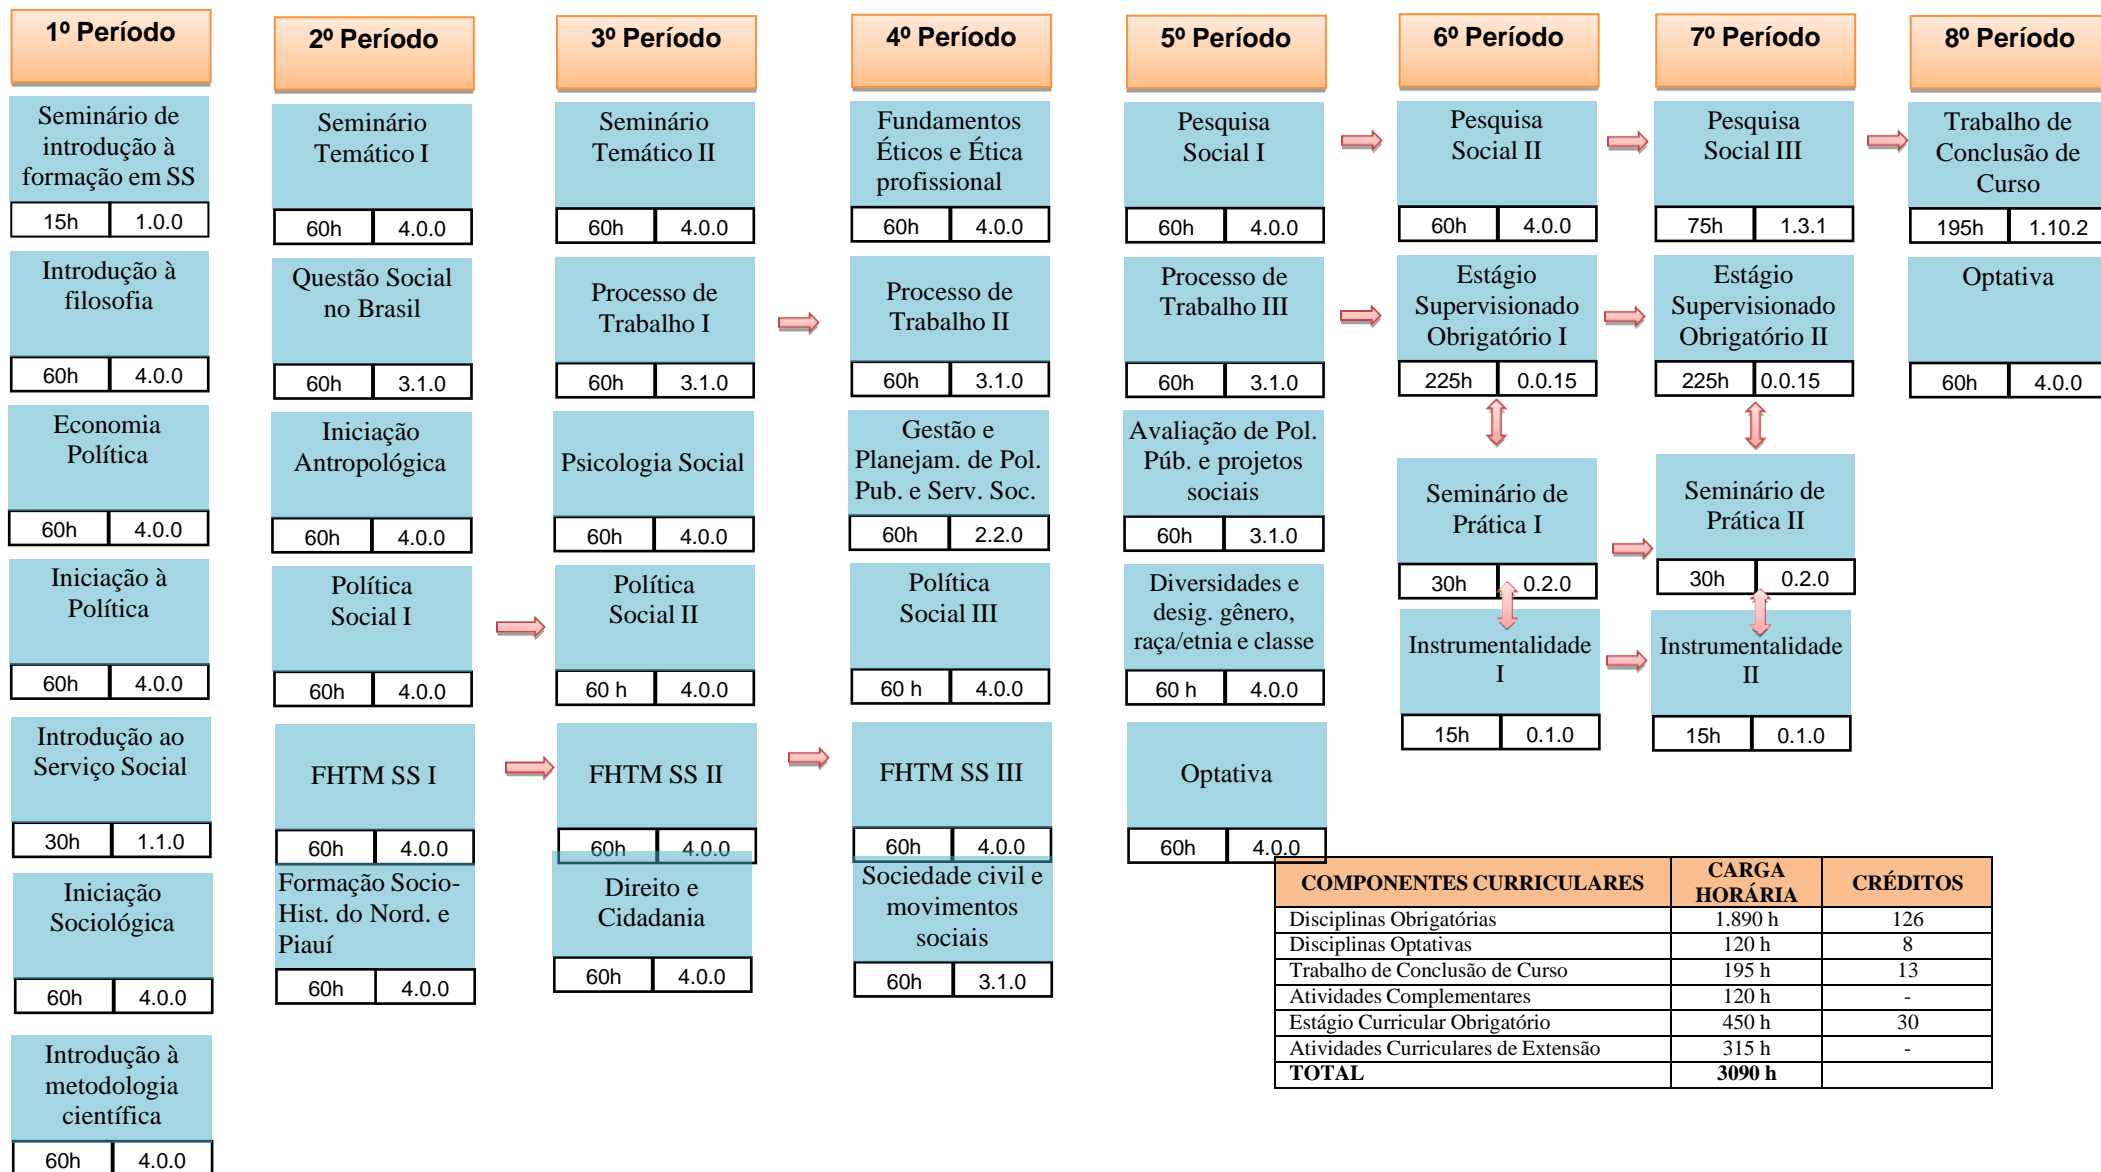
1º Período

Seminário de introdução à formação em SS
15h 1.0.0

Introdução à filosofia
60h 4.0.0

Economia Política
60h 4.0.0

Iniciação à Política
60h 4.0.0

Introdução ao Serviço Social
30h 1.1.0

Iniciação Sociológica
60h 4.0.0

Introdução à metodologia científica
60h 4.0.0

2º Período

Seminário Temático I
60h 4.0.0

Questão Social no Brasil
60h 3.1.0

Iniciação Antropológica
60h 4.0.0

Política Social I
60h 4.0.0

FHTM SS I
60h 4.0.0

Formação Socio-Hist. do Nord. e Piauí
60h 4.0.0

3º Período

Seminário Temático II
60h 4.0.0

Processo de Trabalho I
60h 3.1.0

Psicologia Social
60h 4.0.0

Política Social II
60 h 4.0.0

FHTM SS II
60h 4.0.0

Direito e Cidadania
60h 4.0.0

4º Período

Fundamentos Éticos e Ética profissional
60h 4.0.0

Processo de Trabalho II
60h 3.1.0

Gestão e Planejam. de Pol. Pub. e Serv. Soc.
60h 2.2.0

Política Social III
60 h 4.0.0

FHTM SS III
60h 4.0.0

Sociedade civil e movimentos sociais
60h 3.1.0

5º Período

Pesquisa Social I
60h 4.0.0

Processo de Trabalho III
60h 3.1.0

Avaliação de Pol. Púb. e projetos sociais
60h 3.1.0

Diversidades e desig. gênero, raça/etnia e classe
60 h 4.0.0

Optativa
60h 4.0.0

6º Período

Pesquisa Social II
60h 4.0.0

Estágio Supervisionado Obrigatório I
225h 0.0.15

Seminário de Prática I
30h 0.2.0

Instrumentalidade I
15h 0.1.0

7º Período

Pesquisa Social III
75h 1.3.1

Estágio Supervisionado Obrigatório II
225h 0.0.15

Seminário de Prática II
30h 0.2.0

Instrumentalidade II
15h 0.1.0

8º Período

Trabalho de Conclusão de Curso
195h 1.10.2

Optativa
60h 4.0.0

| COMPONENTES CURRICULARES | CARGA HORÁRIA | CRÉDITOS |
|---|---|---|
| Disciplinas Obrigatórias | 1.890 h | 126 |
| Disciplinas Optativas | 120 h | 8 |
| Trabalho de Conclusão de Curso | 195 h | 13 |
| Atividades Complementares | 120 h | - |
| Estágio Curricular Obrigatório | 450 h | 30 |
| Atividades Curriculares de Extensão | 315 h | - |
| TOTAL | 3090 h | |